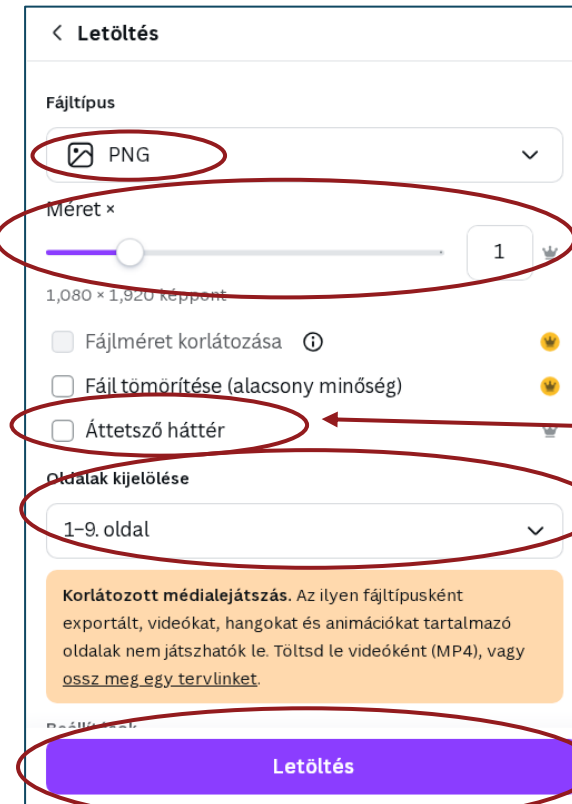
< Letöltés

Fájltípus

PNG

Méret ×

1

1,080 × 1,920 képpont

Fájlméret korlátozása

Fájl tömörítése (alacsony minőség)

Áttetsző háttér

Oldalak kijelölése

1–9. oldal

**Korlátozott médialejátszás.** Az ilyen fájltípusként exportált, videókat, hangokat és animációkat tartalmazó oldalak nem játszhatók le. Töltsd le videóként (MP4), vagy ossz meg egy tervlinket.

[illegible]

Letöltés